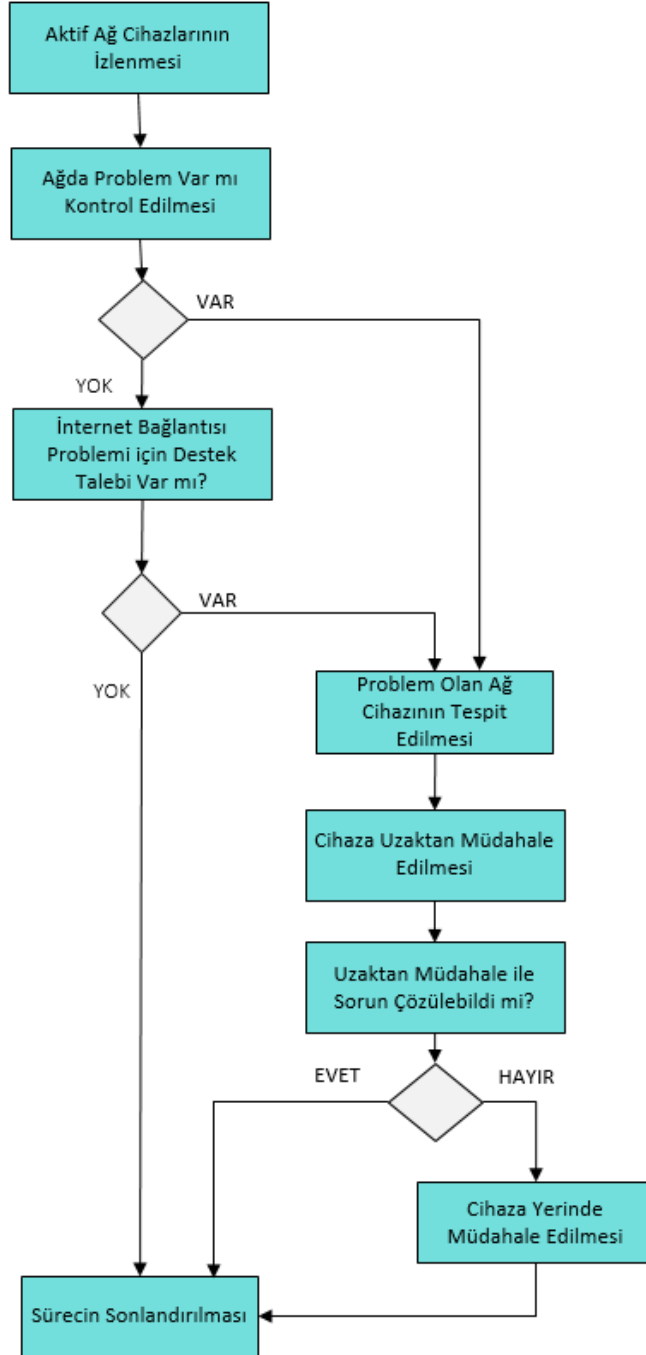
Aktif Ağ Cihazlarının İzlenmesi

Ağda Problem Var mı Kontrol Edilmesi

VAR

YOK

İnternet Bağlantısı Problemi için Destek Talebi Var mı?

VAR

YOK

Problem Olan Ağ Cihazının Tespit Edilmesi

Cihaza Uzaktan Müdahale Edilmesi

Uzaktan Müdahale ile Sorun Çözülebildi mi?

EVET

HAYIR

Cihaza Yerinde Müdahale Edilmesi

Sürecin Sonlandırılması